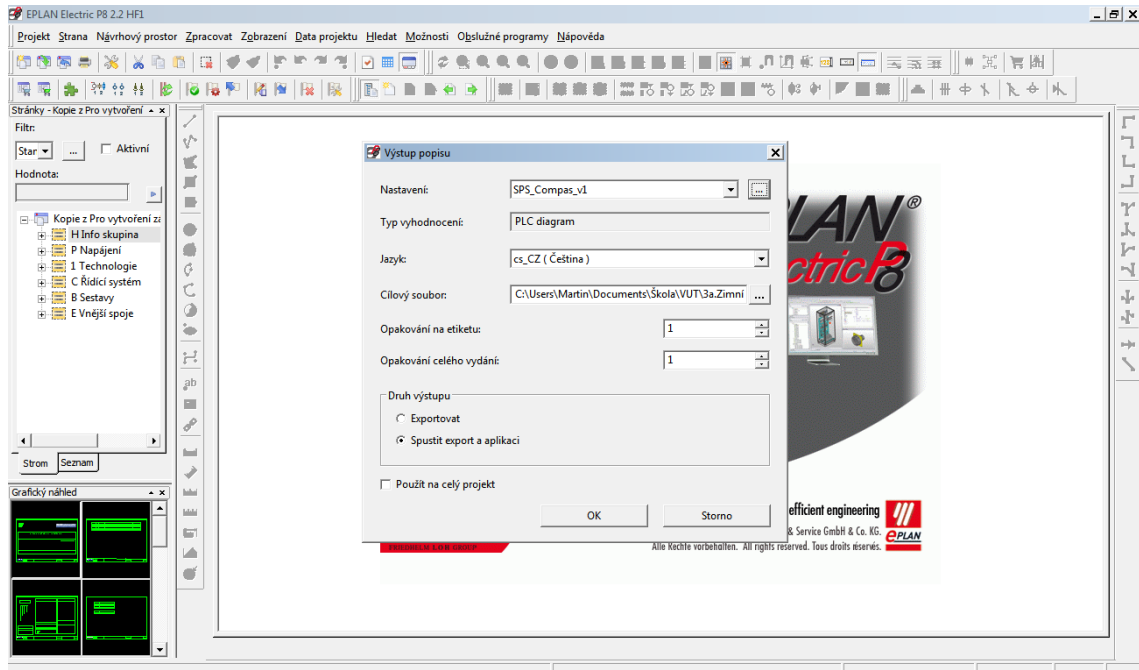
EPLAN Electric P8 2.2 HF1

Projekt Strana Návrhový prostor Zpracovat Zobrazení Data projektu Hledat Možnosti Obslužné programy Nápověda

Stránky - Kopie z Pro vytvoření

Filtr:

Star

...

Aktivní

Hodnota:

Kopie z Pro vytvoření z

H Info skupina

P Napájení

1 Technologie

C Řídicí systém

B Sestavy

E Vnější spoje

Strom

Seznam

Grafický náhled

Výstup popisu

Nastavení:

SPS_Compas_v1

...

Typ vyhodnocení:

PLC diagram

Jazyk:

cs_CZ ( Čeština )

Cílový soubor:

C:\Users\Martin\Documents\Škola\VUT\3a.Zimní

...

Opakování na etiketu:

1

Opakování celého vydání:

1

Druh výstupu

Exportovat

Spustit export a aplikaci

Použít na celý projekt

OK

Storno

LAN®

ctric P8

efficient engineering

& Service GmbH & Co. KG.

Alle Rechte vorbehalten. All rights reserved. Tous droits réservés.

EPLAN

FRIEDHELM LOH GROUP